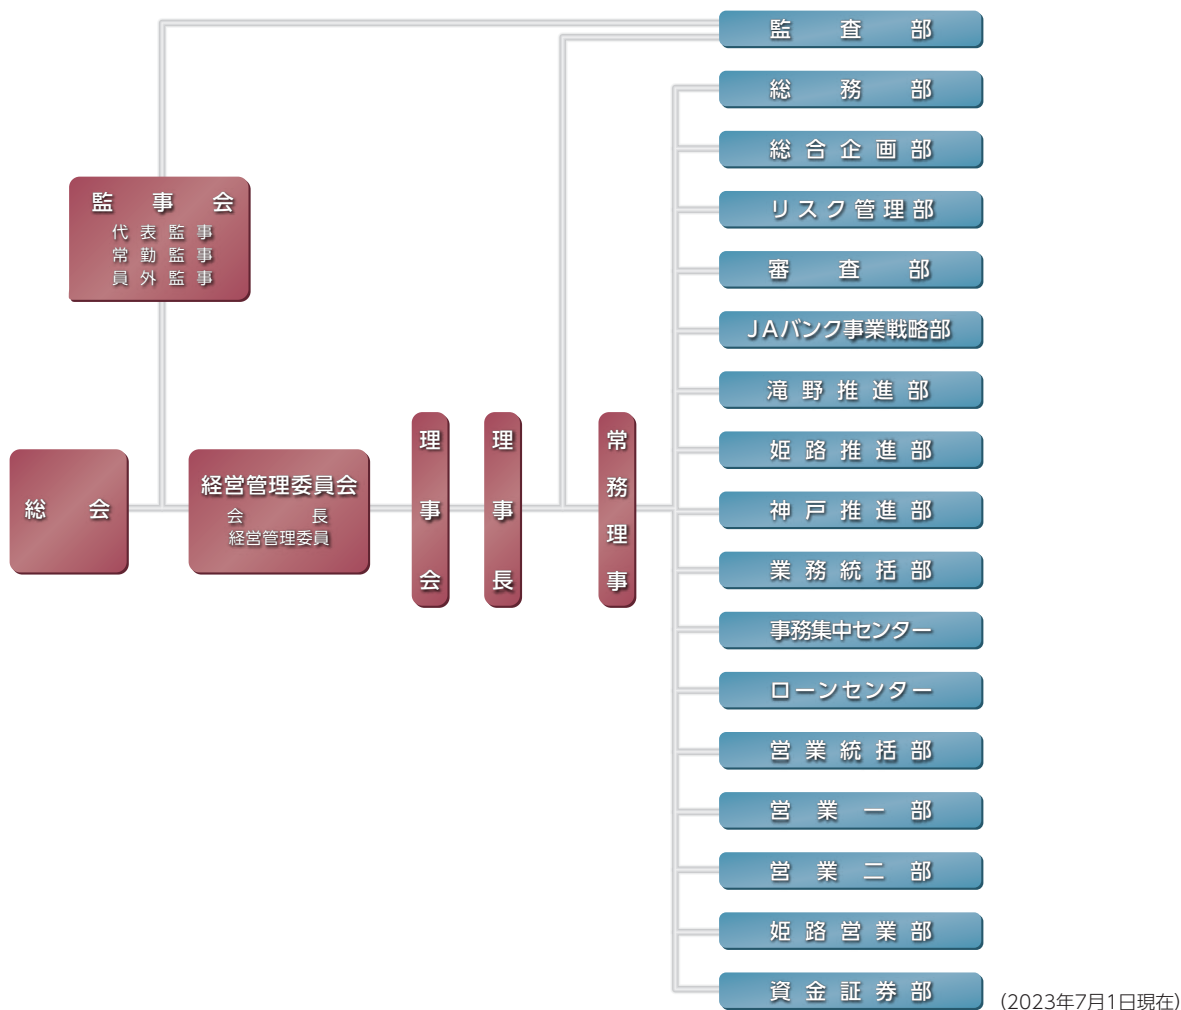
監事会
代表監事
常勤監事
員外監事

総会

経営管理委員会
会長
経営管理委員

理事会

理事長

常務理事

監査部
総務部
総合企画部
リスク管理部
審査部
JAバンク事業戦略部
滝野推進部
姫路推進部
神戸推進部
業務統括部
事務集中センター
ローンセンター
営業統括部
営業一部
営業二部
姫路営業部
資金証券部

(2023年7月1日現在)